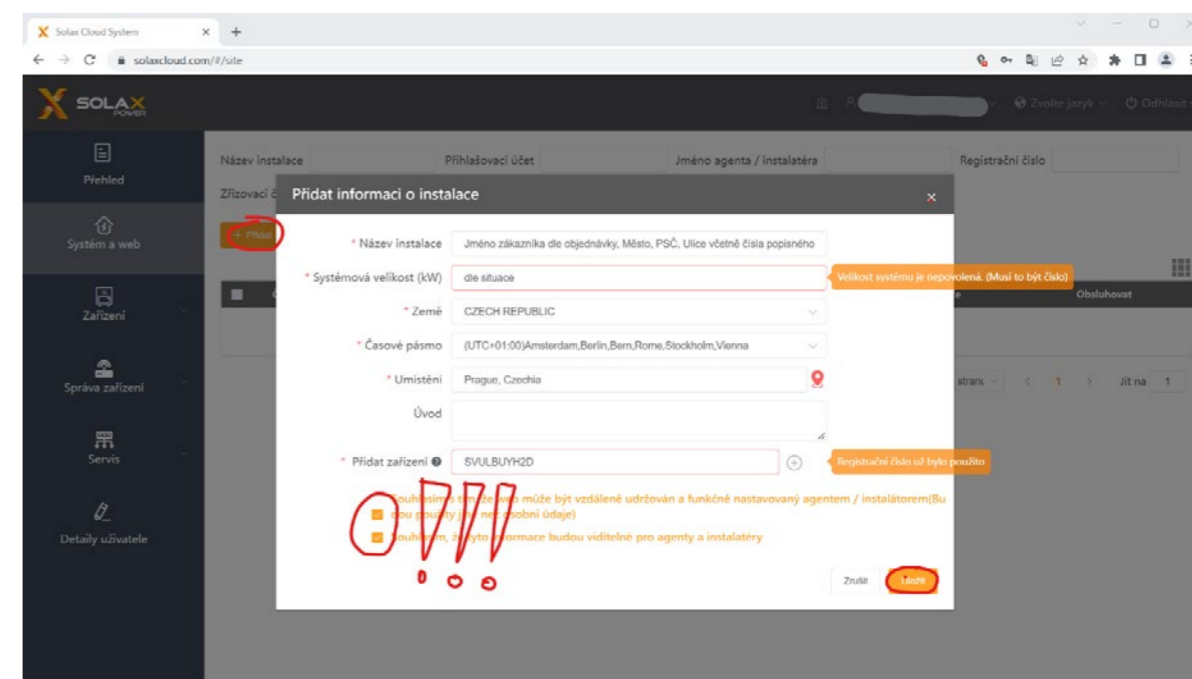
Solax Cloud System ×
solaxcloud.com/#/site

SOLAX POWER

Zvolte jazyk
Odhlásit

Přehled
Systém a web
Zařízení
Správa zařízení
Servis
Detaily uživatele

Název instalace
Přihlašovací účet
Jméno agenta / instalatéra
Registrační číslo
Zřizovací č

+ Přidat

Obsluhovat

stran
1
Jít na 1

Přidat informaci o instalace ×

* Název instalace
Jméno zákazníka dle objednávky, Město, PSČ, Ulice včetně čísla popisného

* Systémová velikost (kW)
dle situace
Velikost systému je nepovolená. (Musí to být číslo)

* Země
CZECH REPUBLIC

* Časové pásmo
(UTC+01:00)Amsterdam,Berlin,Bern,Rome,Stockholm,Vienna

* Umístění
Prague, Czechia

Úvod

* Přidat zařízení
SVULBUYH2D
Registrační číslo už bylo použito

Souhlasím s tím, že web může být vzdáleně udržován a funkčně nastavovaný agentem / instalatérem(Budou použity jiné než osobní údaje)

Souhlasím, že tyto informace budou viditelné pro agenty a instalatéry

Zrušit
Uložit